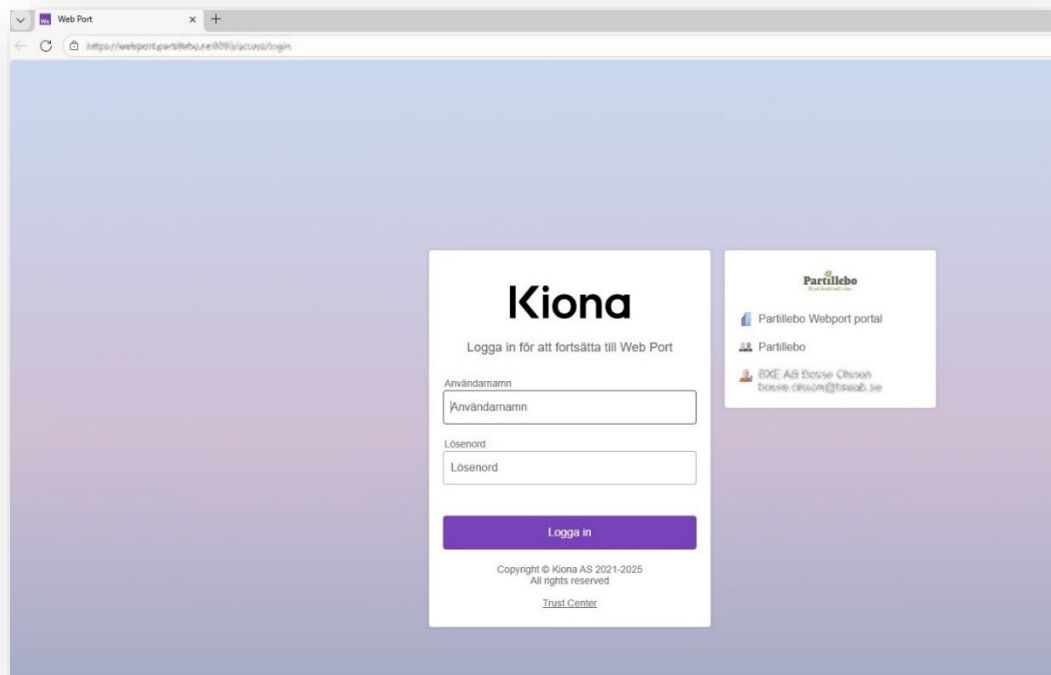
Web Port

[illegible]

Kiona

Logga in för att fortsätta till Web Port

Användarnamn

Användarnamn

Lösenord

Lösenord

Logga in

Copyright © Kiona AS 2021-2025
All rights reserved

Trust Center

Partillebo

Partillebo Webport portal

Partillebo

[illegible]
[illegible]